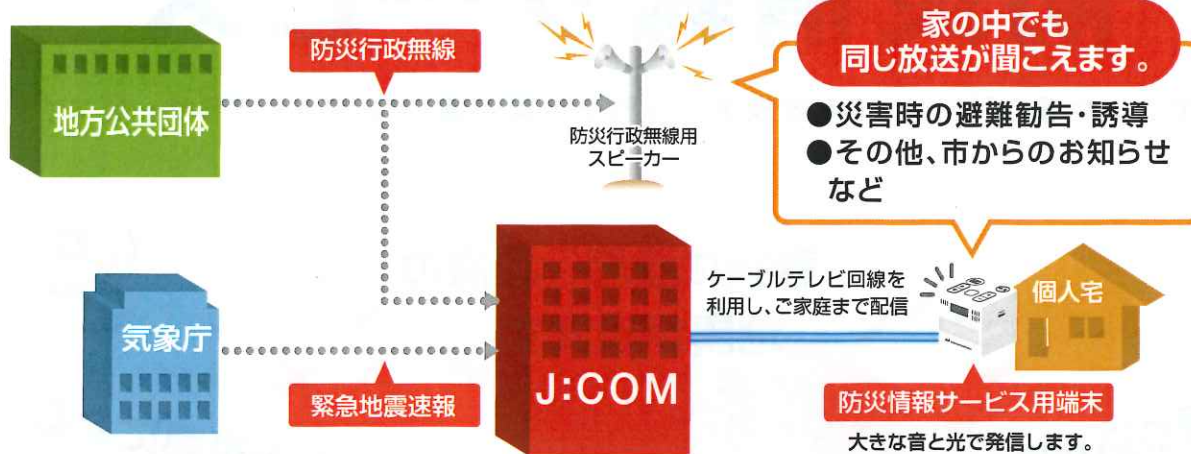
地方公共団体

防災行政無線

防災行政無線用
スピーカー

家の中でも
同じ放送が聞こえます。

●災害時の避難勧告・誘導
●その他、市からのお知らせなど

気象庁

緊急地震速報

J:COM

ケーブルテレビ回線を利用し、ご家庭まで配信

個人宅

防災情報サービス用端末

大きな音と光で発信します。